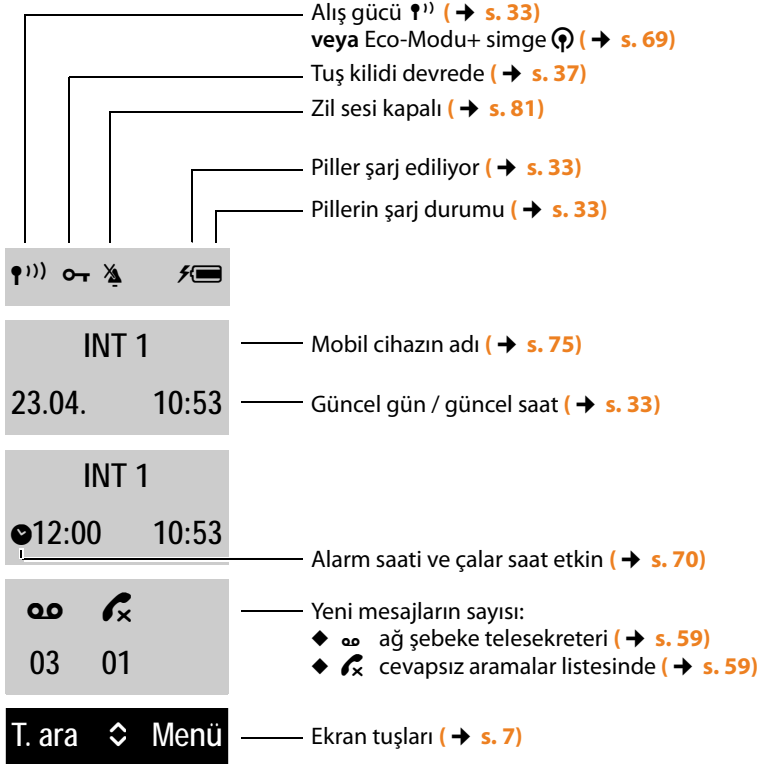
Alış gücü ( → s. 33)
veya Eco-Modu+ simge ( → s. 69)

Tuş kilidi devrede ( → s. 37)

Zil sesi kapalı ( → s. 81)

Piller şarj ediliyor ( → s. 33)

Pillerin şarj durumu ( → s. 33)

INT 1

23.04. 10:53

Mobil cihazın adı ( → s. 75)

Güncel gün / güncel saat ( → s. 33)

INT 1

12:00 10:53

Alarm saati ve çalar saat etkin ( → s. 70)

03 01

Yeni mesajların sayısı:
◆ ağ şebeke telesekreteri ( → s. 59)
◆ cevapsız aramalar listesinde ( → s. 59)

T. ara Menü

Ekran tuşları ( → s. 7)